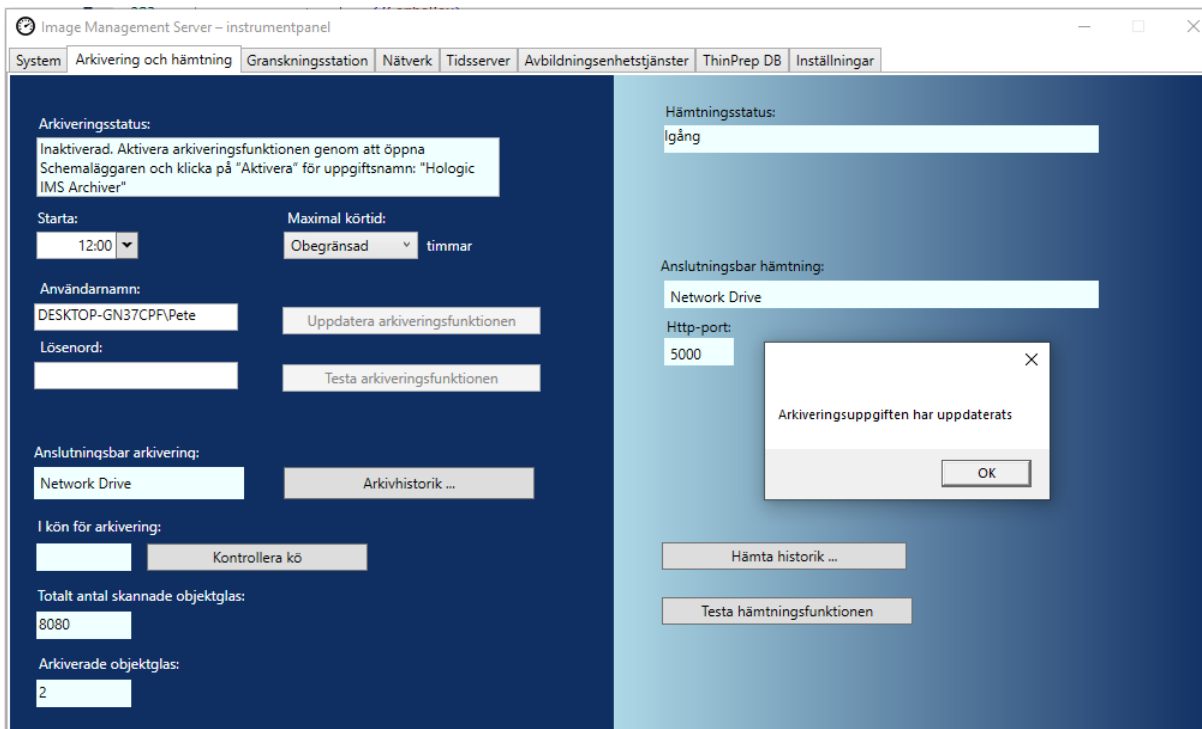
Image Management Server – instrumentpanel

System | Arkivering och hämtning | Granskningsstation | Nätverk | Tidsserver | Avbildningsenhetstjänster | ThinPrep DB | Inställningar

Arkiveringsstatus:
Inaktiverad. Aktivera arkiveringsfunktionen genom att öppna Schemaläggaren och klicka på "Aktivera" för uppgiftsnamn: "Hologic IMS Archiver"

Starta:
12:00

Maximal körtid:
Obegränsad
timmar

Användarnamn:
DESKTOP-GN37CPF\Pete

Uppdatera arkiveringsfunktionen

Lösenord:

Testa arkiveringsfunktionen

Anslutningsbar arkivering:
Network Drive

Arkivhistorik ...

I kön för arkivering:

Kontrollera kö

Totalt antal skannade objektglas:
8080

Arkiverade objektglas:
2

Hämtningsstatus:
Igång

Anslutningsbar hämtning:
Network Drive

Http-port:
5000

Arkiveringsuppgiften har uppdaterats

OK

Hämta historik ...

Testa hämtningsfunktionen